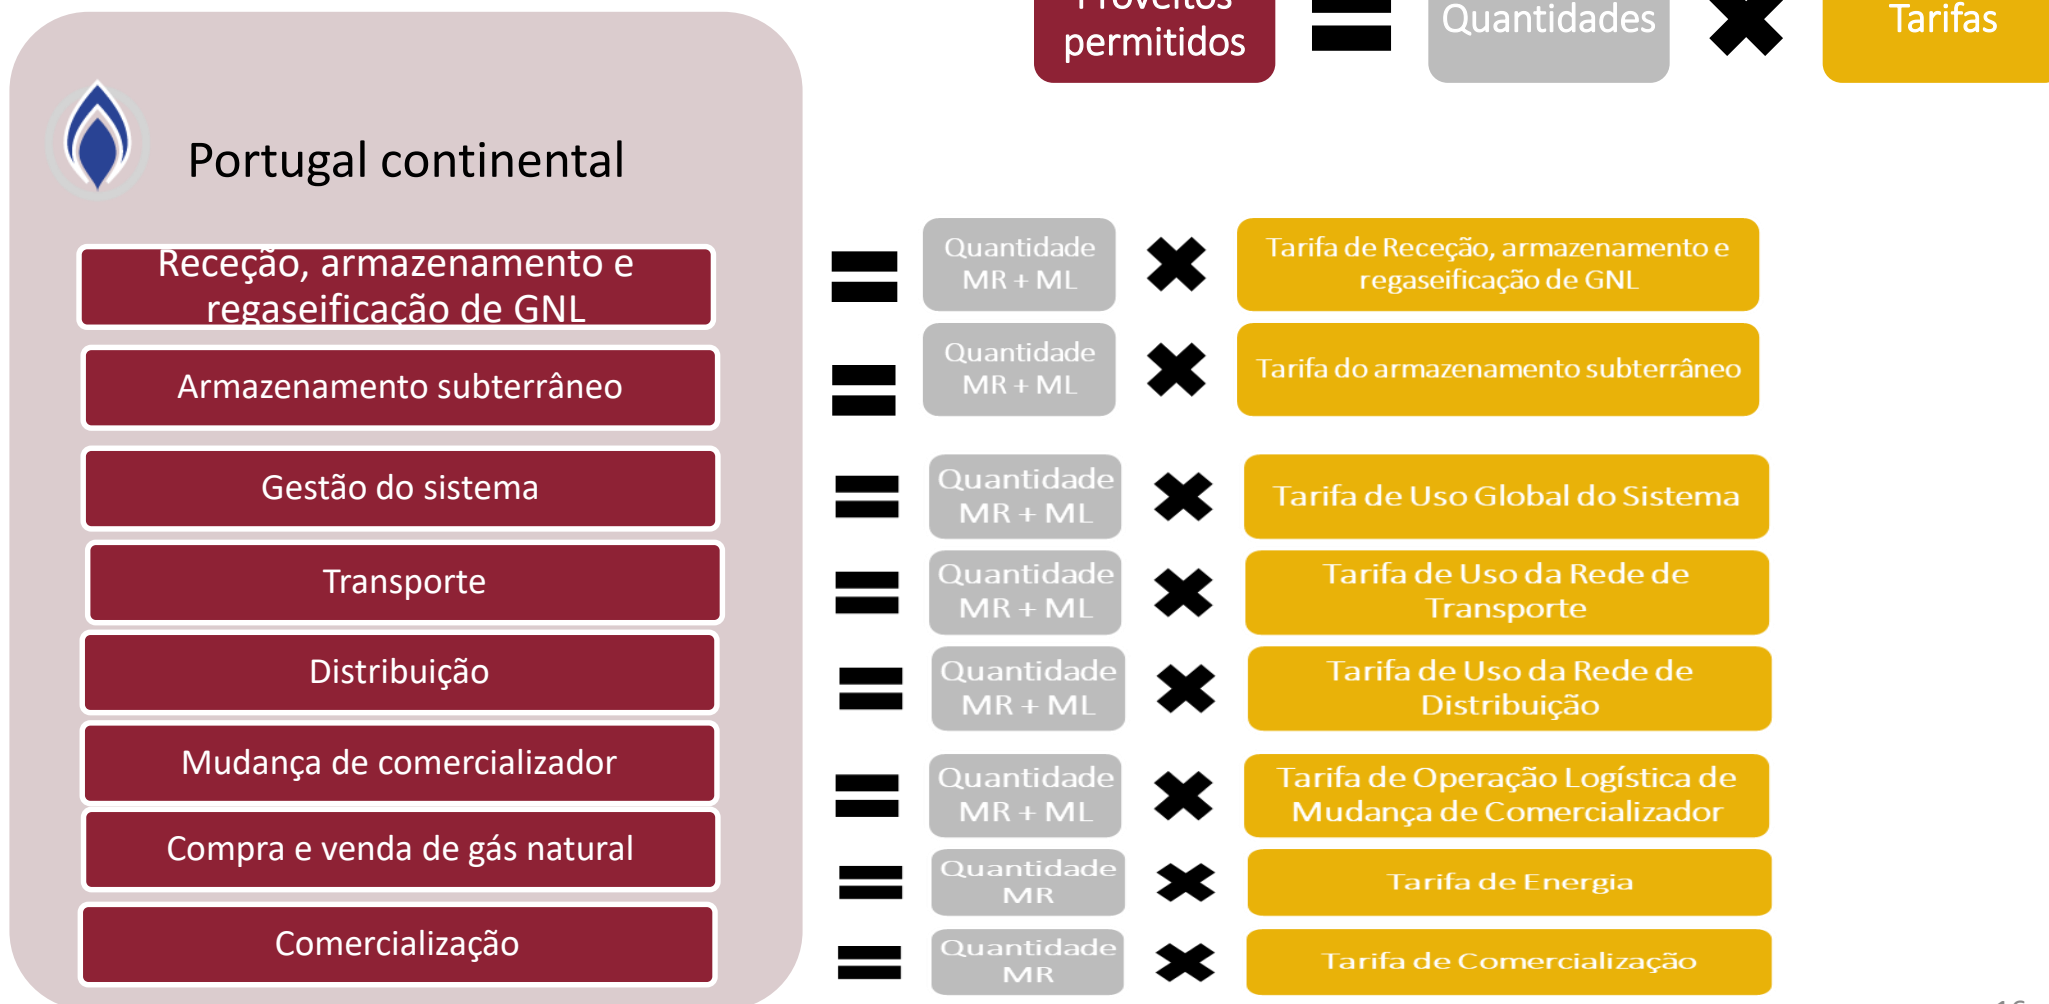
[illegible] permitidos

Quantidades

Tarifas

Portugal continental

Receção, armazenamento e regaseificação de GNL

Quantidade MR + ML

Tarifa de Receção, armazenamento e regaseificação de GNL

Armazenamento subterrâneo

Quantidade MR + ML

Tarifa do armazenamento subterrâneo

Gestão do sistema

Quantidade MR + ML

Tarifa de Uso Global do Sistema

Transporte

Quantidade MR + ML

Tarifa de Uso da Rede de Transporte

Distribuição

Quantidade MR + ML

Tarifa de Uso da Rede de Distribuição

Mudança de comercializador

Quantidade MR + ML

Tarifa de Operação Logística de Mudança de Comercializador

Compra e venda de gás natural

Quantidade MR

Tarifa de Energia

Comercialização

Quantidade MR

Tarifa de Comercialização